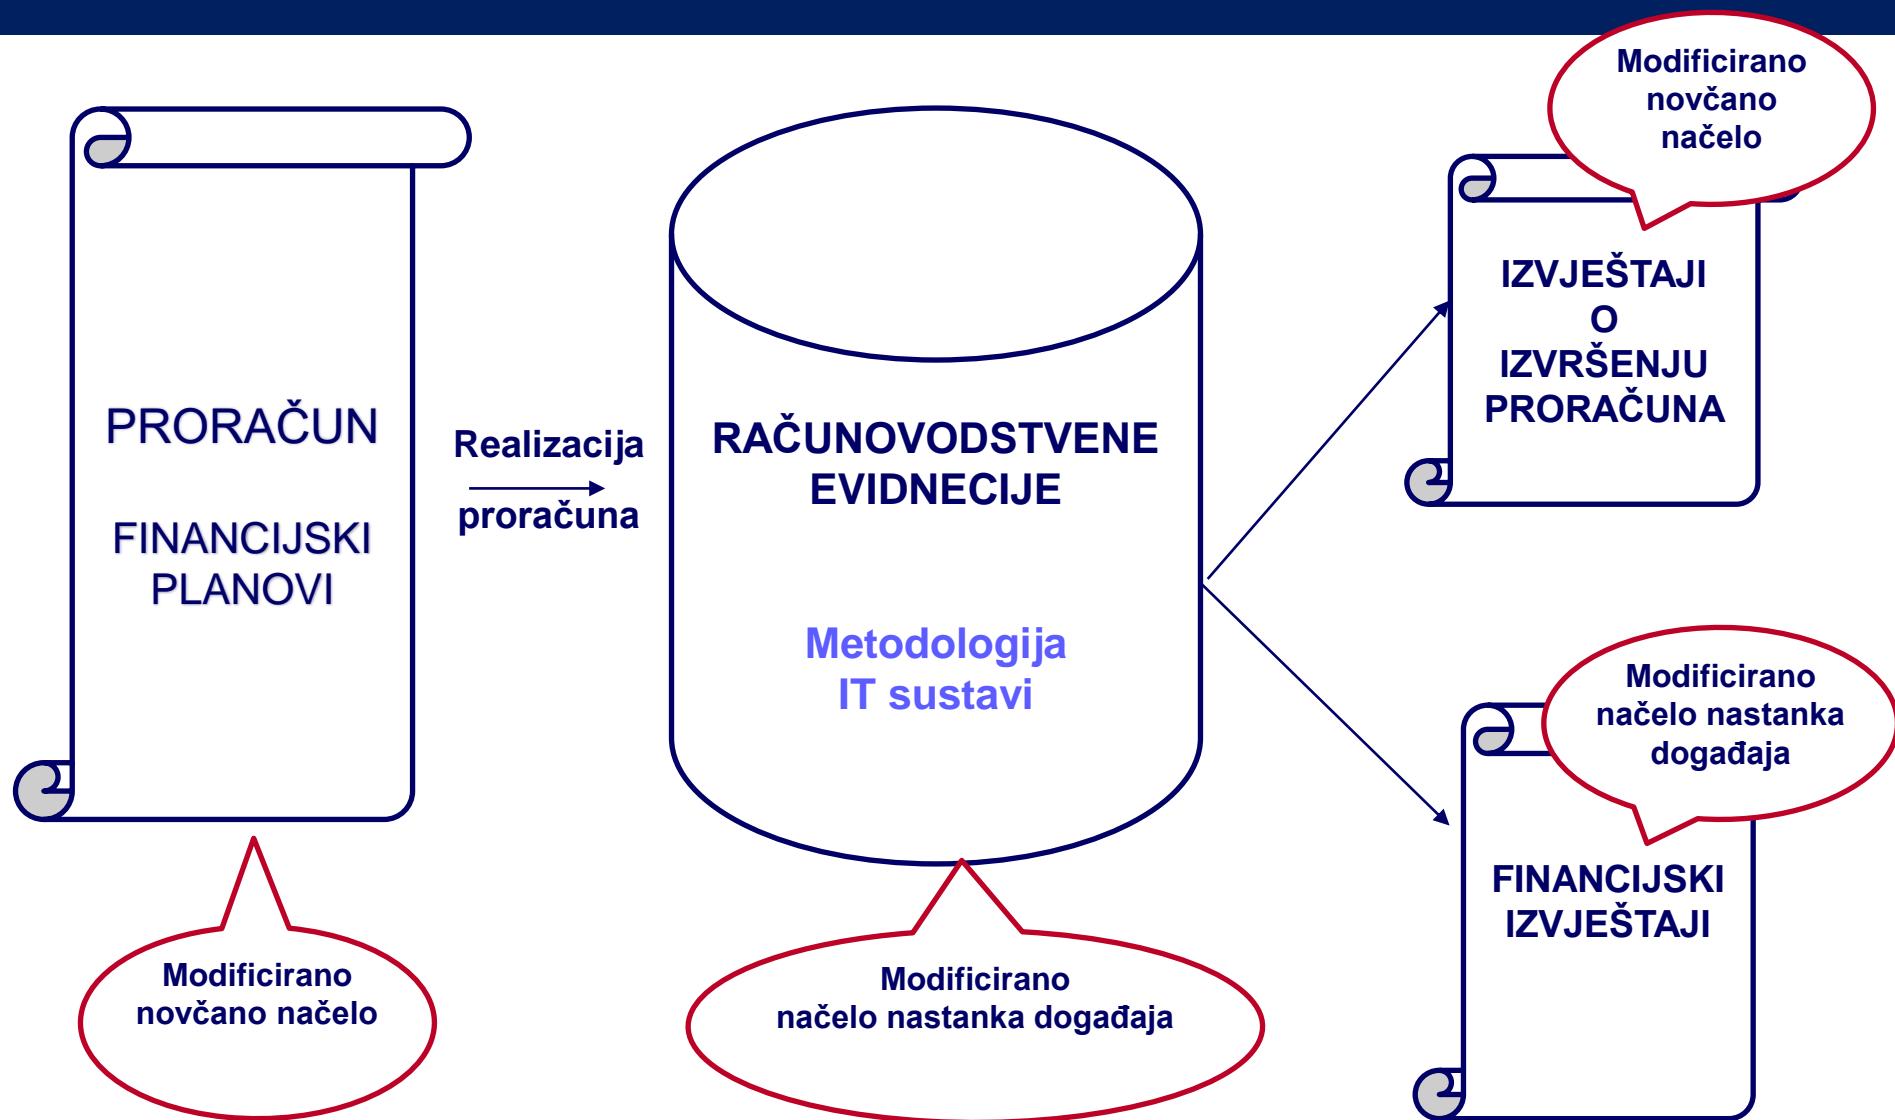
PRORAČUN

FINANCIJSKI PLANOVI

Modificirano novčano načelo

Realizacija proračuna

RAČUNOVODSTVENE EVIDNECIJE

Metodologija
IT sustavi

Modificirano načelo nastanka događaja

Modificirano novčano načelo

IZVJEŠTAJI O IZVRŠENJU PRORAČUNA

Modificirano načelo nastanka događaja

FINANCIJSKI IZVJEŠTAJI